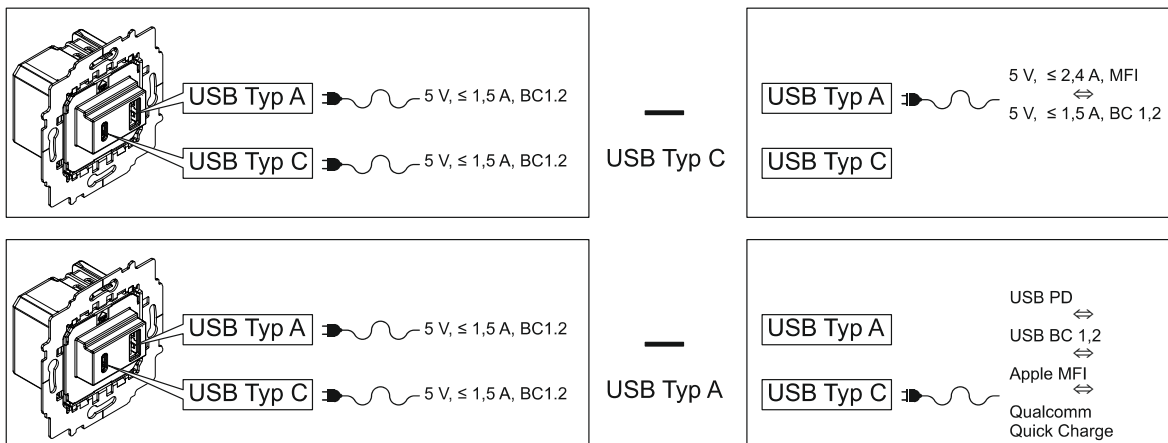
USB Typ A
5 V, ≤ 1,5 A, BC1.2
USB Typ C
5 V, ≤ 1,5 A, BC1.2

—
USB Typ C

USB Typ A
5 V, ≤ 2,4 A, MFI
⇔
5 V, ≤ 1,5 A, BC 1,2
USB Typ C

USB Typ A
5 V, ≤ 1,5 A, BC1.2
USB Typ C
5 V, ≤ 1,5 A, BC1.2

—
USB Typ A

USB Typ A
USB Typ C
USB PD
⇔
USB BC 1,2
⇔
Apple MFI
⇔
Qualcomm
Quick Charge